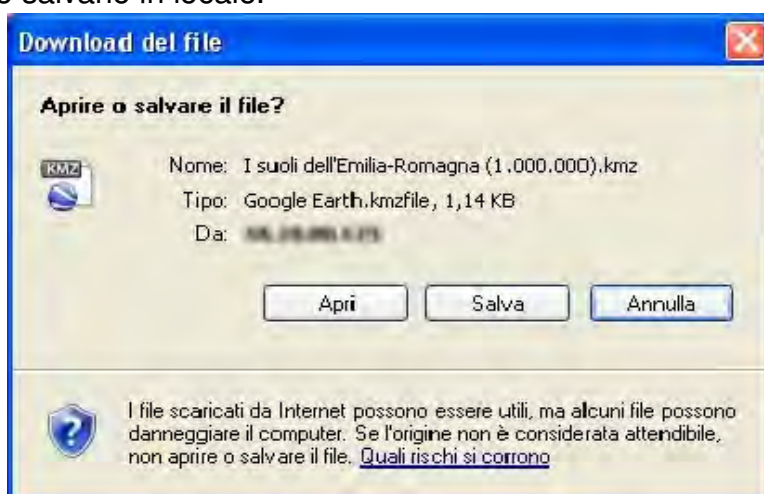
o salvarle in locale.

Download del file

Aprire o salvare il file?

KMZ

Nome: I suoli dell'Emilia-Romagna (1.000.000).kmz
Tipo: Google Earth.kmzfile, 1,14 KB
Da: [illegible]

Apri Salva Annulla

I file scaricati da Internet possono essere utili, ma alcuni file possono danneggiare il computer. Se l'origine non è considerata attendibile, non aprire o salvare il file. Quali rischi si corrono